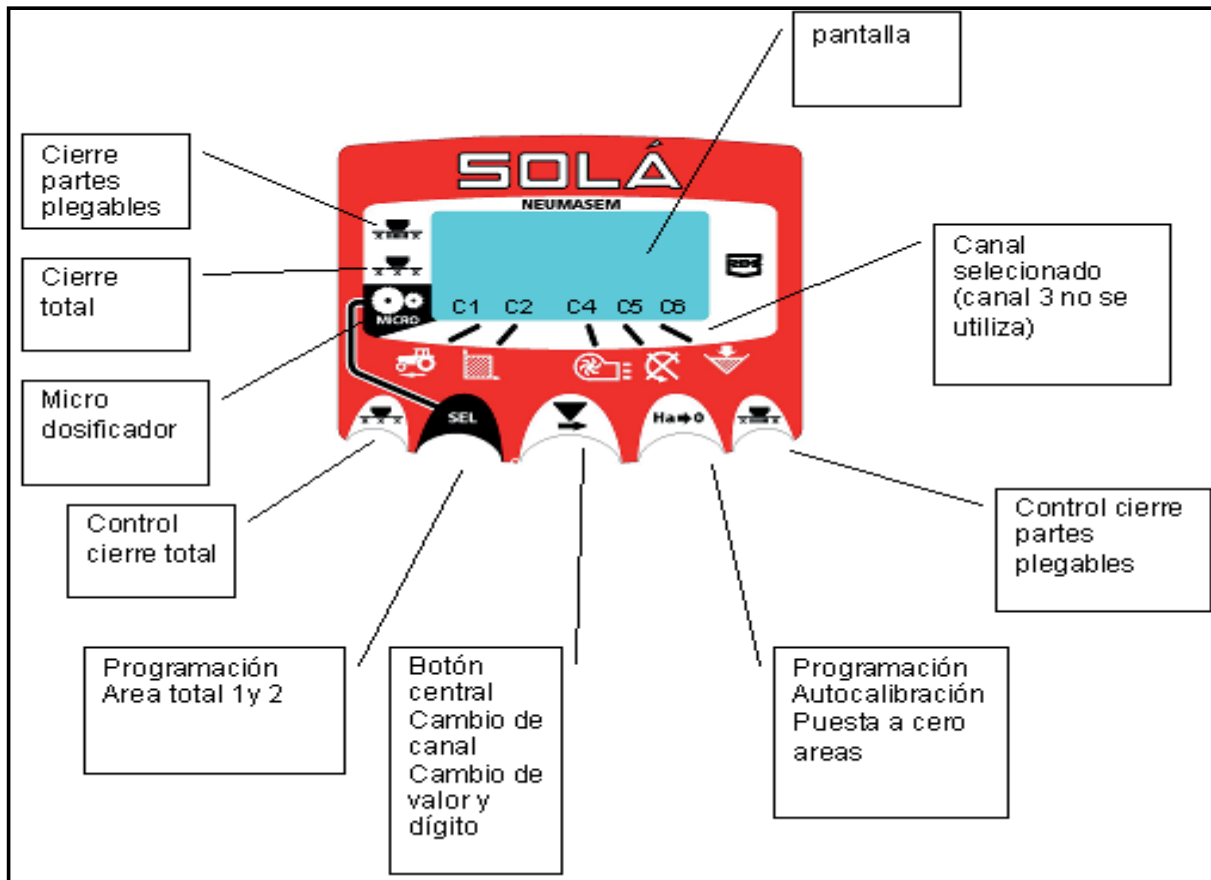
pantalla

Cierre partes plegables

Cierre total

SOLÁ
NEUMASEM

C1 C2 C4 C5 C6

MICRO

Canal selecionado (canal 3 no se utiliza)

Micro dosificador

SEL

Ha➜0

Control cierre total

Control cierre partes plegables

Programación Area total 1y 2

Botón central Cambio de canal Cambio de valor y dígito

Programación Autocalibración Puesta a cero areas